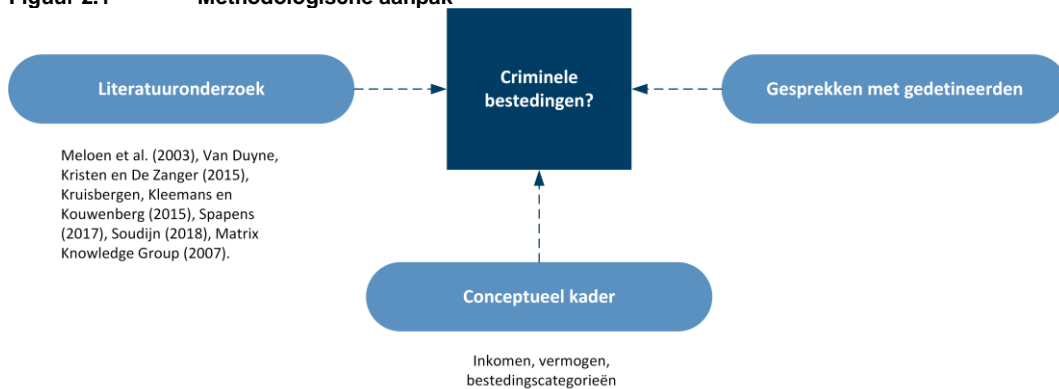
Figuur 2.1 Methodologische aanpak

Literatuuronderzoek

Criminele bestedingen?

Gesprekken met gedetineerden

Meloen et al. (2003), Van Duyne, Kristen en De Zanger (2015), Kruisbergen, Kleemans en Kouwenberg (2015), Spapens (2017), Soudijn (2018), Matrix Knowledge Group (2007).

Conceptueel kader

Inkomen, vermogen, bestedingscategorieën